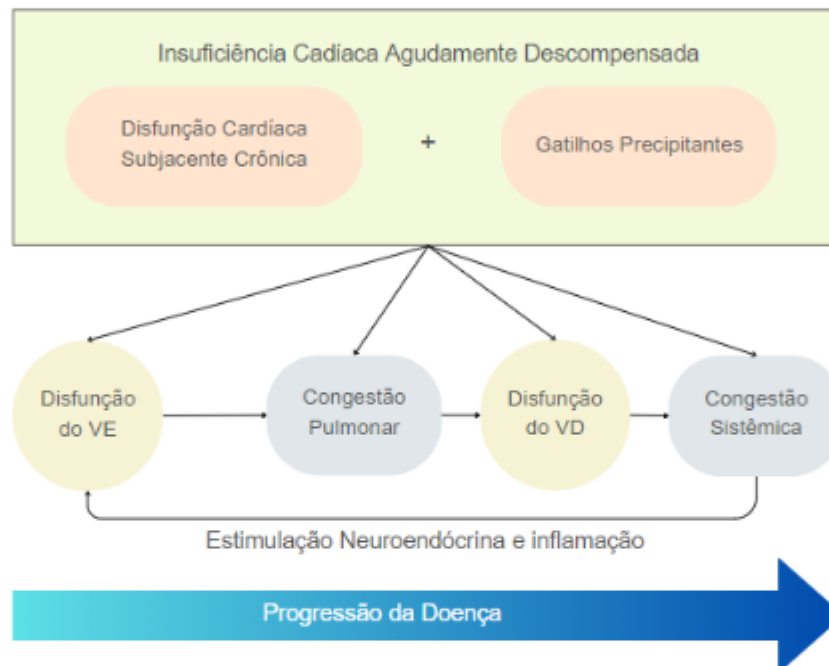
Insuficiência Cadíaca Agudamente Descompensada

Disfunção Cardíaca Subjacente Crônica

+

Gatilhos Precipitantes

Disfunção do VE

Congestão Pulmonar

Disfunção do VD

Congestão Sistêmica

Estimulação Neuroendócrina e inflamação

Progressão da Doença